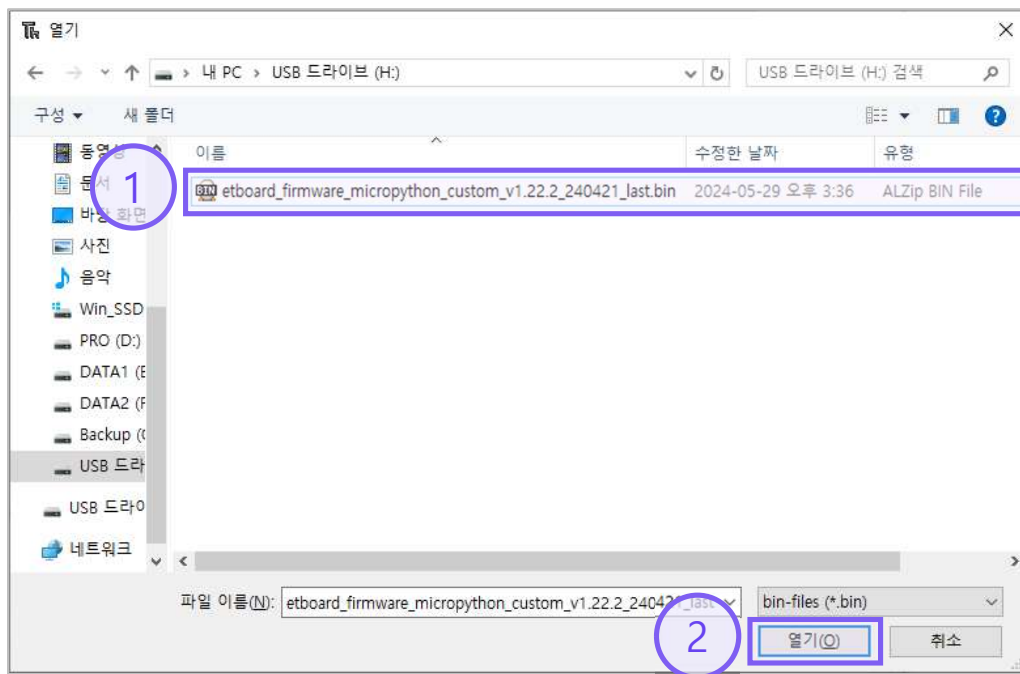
열기

내 PC > USB 드라이브 (H:)

USB 드라이브 (H:) 검색

구성 ▾ 새 폴더

동영상
문서
바탕 화면
사진
음악
Win_SSD
PRO (D:)
DATA1 (E
DATA2 (F
Backup (
USB 드라
USB 드라이
네트워크

이름 | 수정한 날짜 | 유형
1
etboard_firmware_micropython_custom_v1.22.2_240421_last.bin | 2024-05-29 오후 3:36 | ALZip BIN File

파일 이름(N): etboard_firmware_micropython_custom_v1.22.2_2404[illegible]_last
bin-files (*.bin)
2
열기(O) 취소